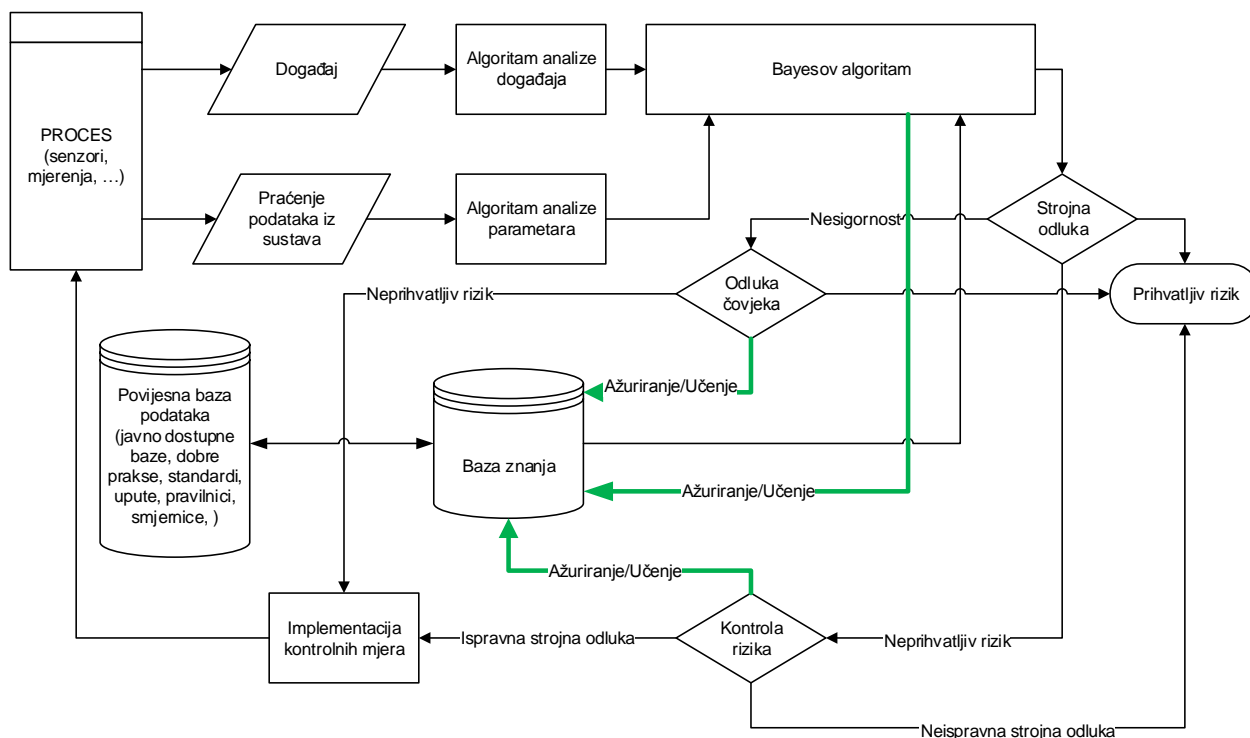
PROCES (senzori, mjerenja, ...)

Događaj

Algoritam analize događaja

Bayesov algoritam

Praćenje podataka iz sustava

Algoritam analize parametara

Nesigornost

Strojna odluka

Neprihvatljiv rizik

Odluka čovjeka

Prihvatljiv rizik

Ažuriranje/Učenje

Povijesna baza podataka (javno dostupne baze, dobre prakse, standardi, upute, pravilnici, smjernice, )

Baza znanja

Ažuriranje/Učenje

Ažuriranje/Učenje

Implementacija kontrolnih mjera

Ispravna strojna odluka

Kontrola rizika

Neprihvatljiv rizik

Neispravna strojna odluka